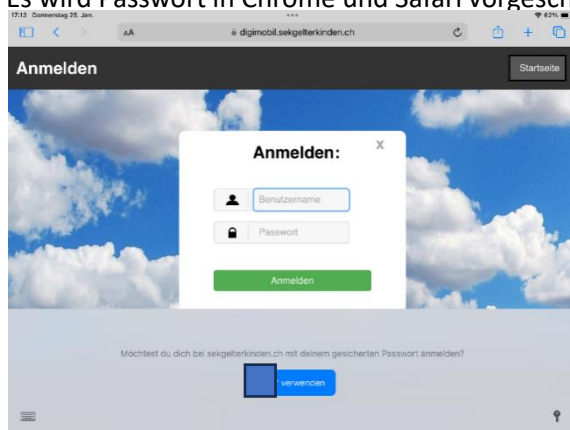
Es wird Passwort in Chrome und Safari vorgesch

17:13 Donnerstag 25. Jan.

62%

AA

digimobil.sekgelterkinden.ch

Anmelden

Startseite

Anmelden:

X

Benutzername

Passwort

Anmelden

Möchtest du dich bei sekgelterkinden.ch mit deinem gesicherten Passwort anmelden?

verwenden